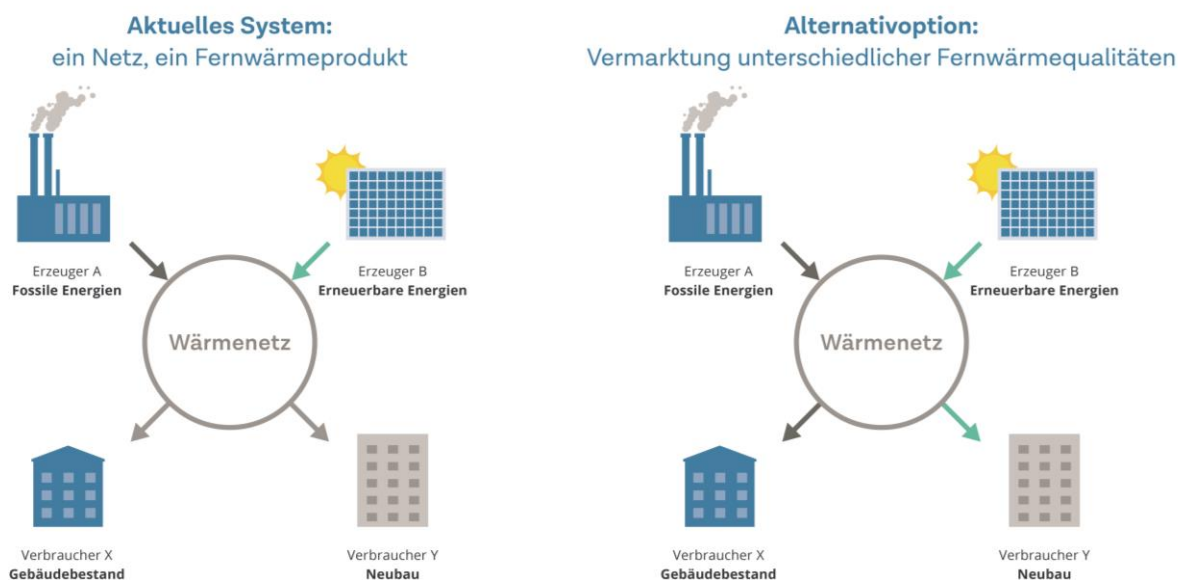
Aktuelles System:
ein Netz, ein Fernwärmeprodukt

Erzeuger A
Fossile Energien

Erzeuger B
Erneuerbare Energien

Wärmenetz

Verbraucher X
Gebäudebestand

Verbraucher Y
Neubau

Alternativoption:
Vermarktung unterschiedlicher Fernwärmequalitäten

Erzeuger A
Fossile Energien

Erzeuger B
Erneuerbare Energien

Wärmenetz

Verbraucher X
Gebäudebestand

Verbraucher Y
Neubau